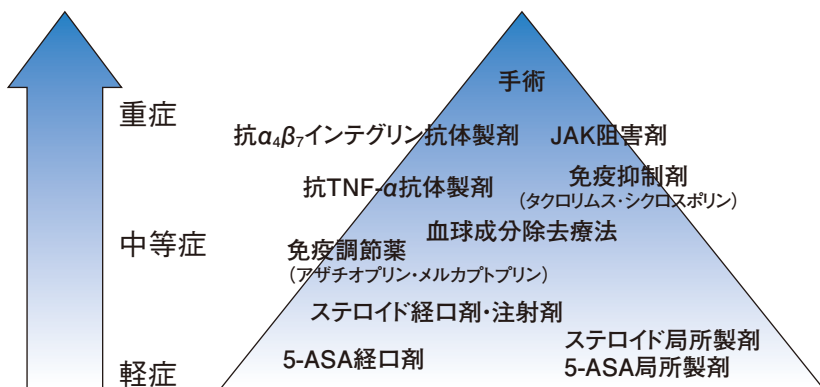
重症

中等症

軽症

手術

抗$\alpha_4\beta_7$インテグリン抗体製剤

JAK阻害剤

抗TNF-$\alpha$抗体製剤

免疫抑制剤
（タクロリムス・シクロスポリン）

血球成分除去療法

免疫調節薬
（アザチオプリン・メルカプトプリン）

ステロイド経口剤・注射剤

ステロイド局所製剤

5-ASA経口剤

5-ASA局所製剤